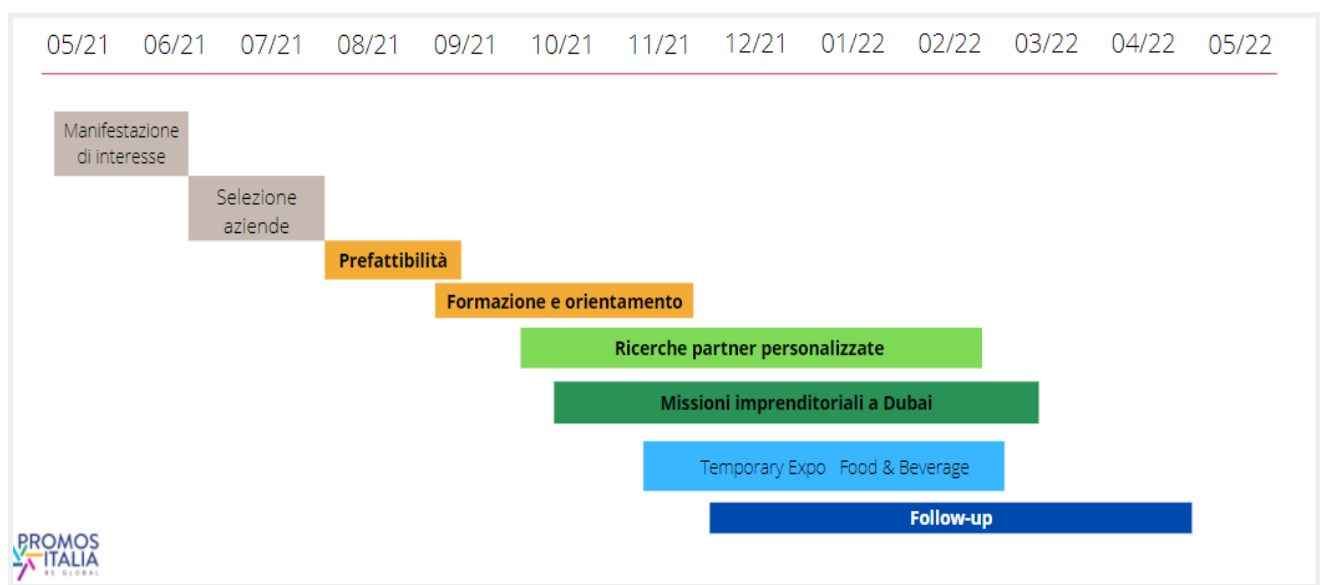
05/21 06/21 07/21 08/21 09/21 10/21 11/21 12/21 01/22 02/22 03/22 04/22 05/22

Manifestazione di interesse

Selezione aziende

Prefattibilità

Formazione e orientamento

Ricerche partner personalizzate

Missioni imprenditoriali a Dubai

Temporary Expo Food & Beverage

Follow-up

PROMOS ITALIA BE GLOBAL